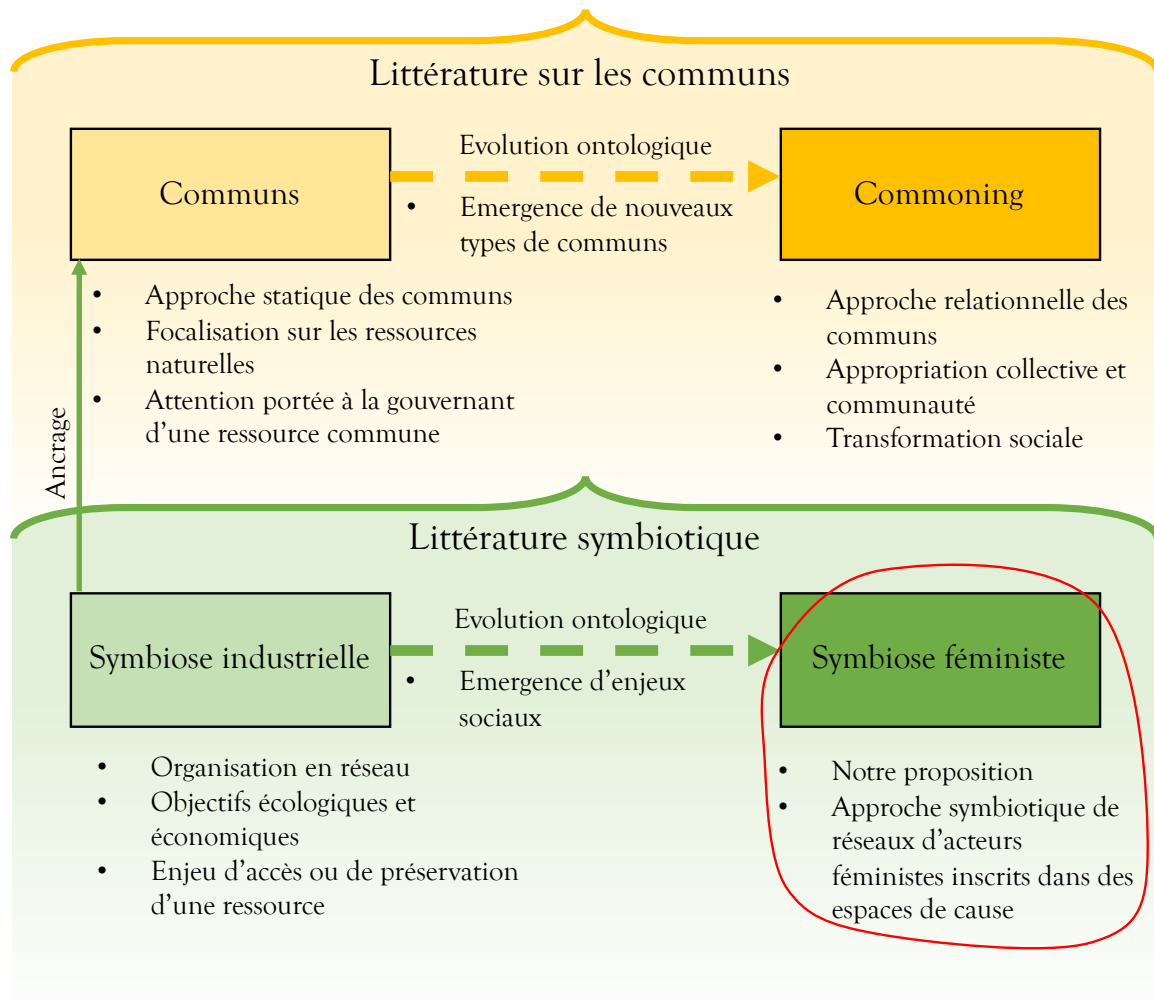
Littérature sur les communs

Communs

Evolution ontologique

- Emergence de nouveaux types de communs

Commoning

- Approche statique des communs
- Focalisation sur les ressources naturelles
- Attention portée à la gouvernant d'une ressource commune

- Approche relationnelle des communs
- Appropriation collective et communauté
- Transformation sociale

Ancrage

Littérature symbiotique

Symbiose industrielle

Evolution ontologique

- Emergence d'enjeux sociaux

Symbiose féministe

- Organisation en réseau
- Objectifs écologiques et économiques
- Enjeu d'accès ou de préservation d'une ressource

- Notre proposition
- Approche symbiotique de réseaux d'acteurs féministes inscrits dans des espaces de cause